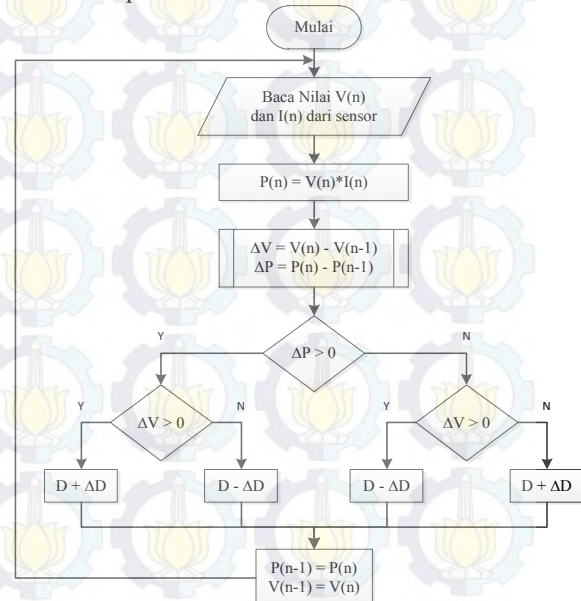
Mulai

Baca Nilai V(n) dan I(n) dari sensor

P(n) = V(n)*I(n)

$\Delta V$ = V(n) - V(n-1)
$\Delta P$ = P(n) - P(n-1)

Y

$\Delta P > 0$

N

Y

$\Delta V > 0$

N

Y

$\Delta V > 0$

N

D + $\Delta D$

D - $\Delta D$

D - $\Delta D$

D + $\Delta D$

P(n-1) = P(n)
V(n-1) = V(n)